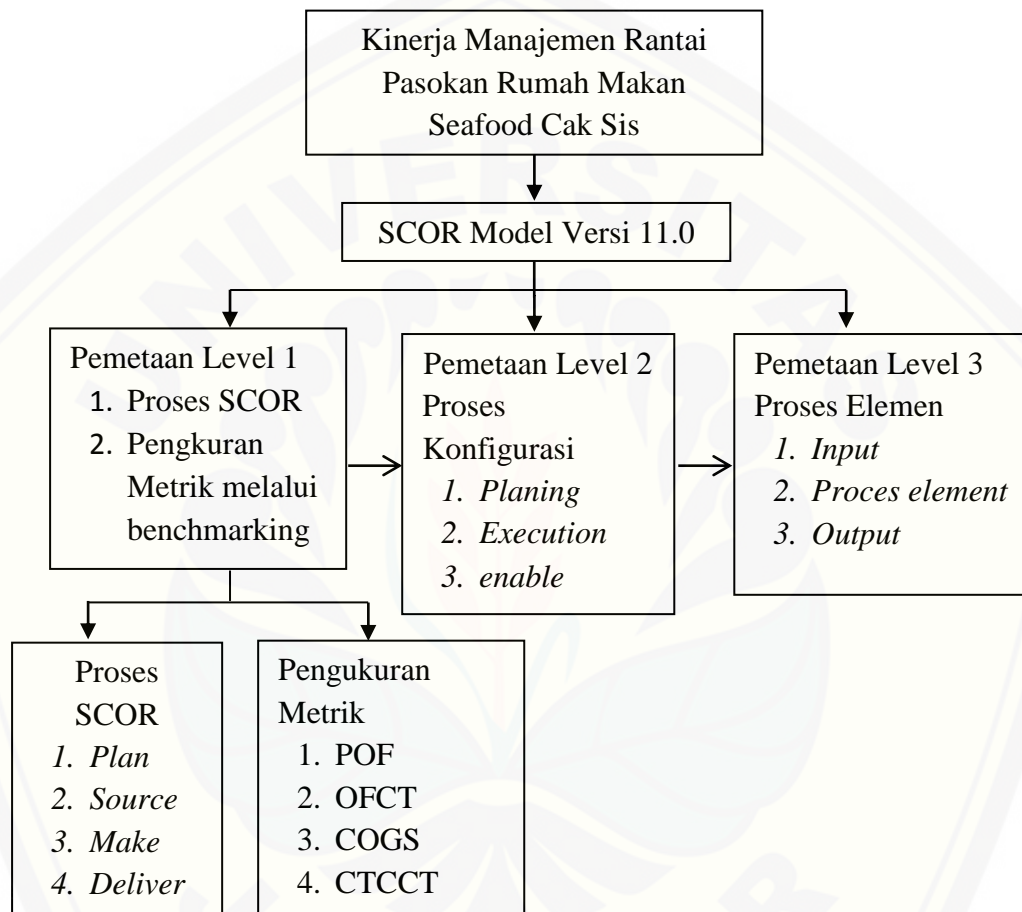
Kinerja Manajemen Rantai Pasokan Rumah Makan Seafood Cak Sis

SCOR Model Versi 11.0

Pemetaan Level 1
1. Proses SCOR
2. Pengkuran Metrik melalui benchmarking

Pemetaan Level 2
Proses Konfigurasi
1. Planing
2. Execution
3. enable

Pemetaan Level 3
Proses Elemen
1. Input
2. Proces element
3. Output

Proses SCOR
1. Plan
2. Source
3. Make
4. Deliver

Pengukuran Metrik
1. POF
2. OFCT
3. COGS
4. CTCCT